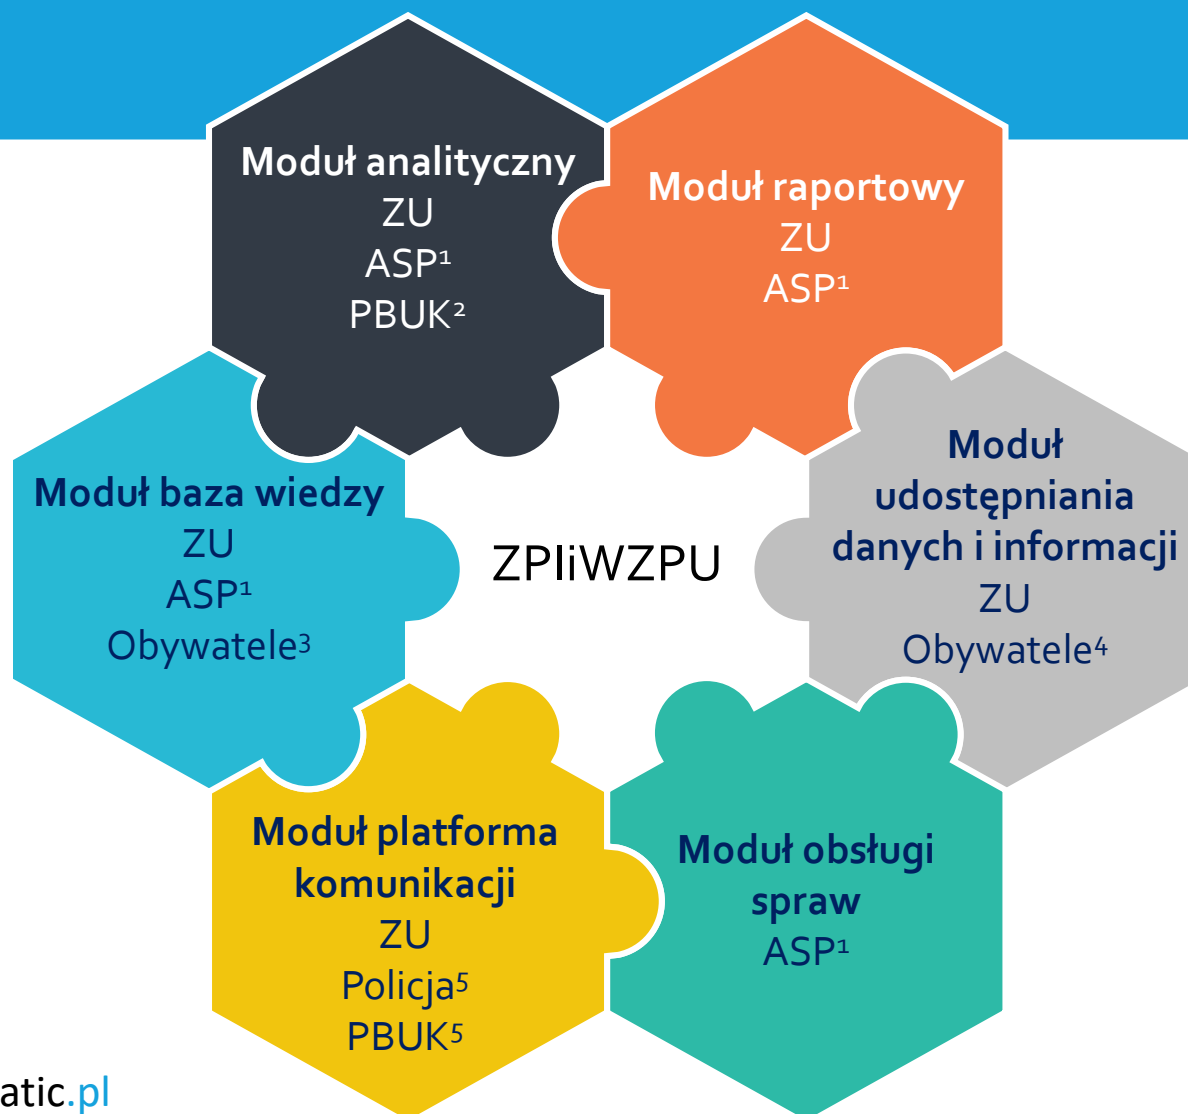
Moduł analityczny
ZU
ASP$^1$
PBUK$^2$

Moduł raportowy
ZU
ASP$^1$

Moduł baza wiedzy
ZU
ASP$^1$
Obywatele$^3$

ZPIiWZPU

Moduł udostępniania danych i informacji
ZU
Obywatele$^4$

Moduł platforma komunikacji
ZU
Policja$^5$
PBUK$^5$

Moduł obsługi spraw
ASP$^1$

atic.pl